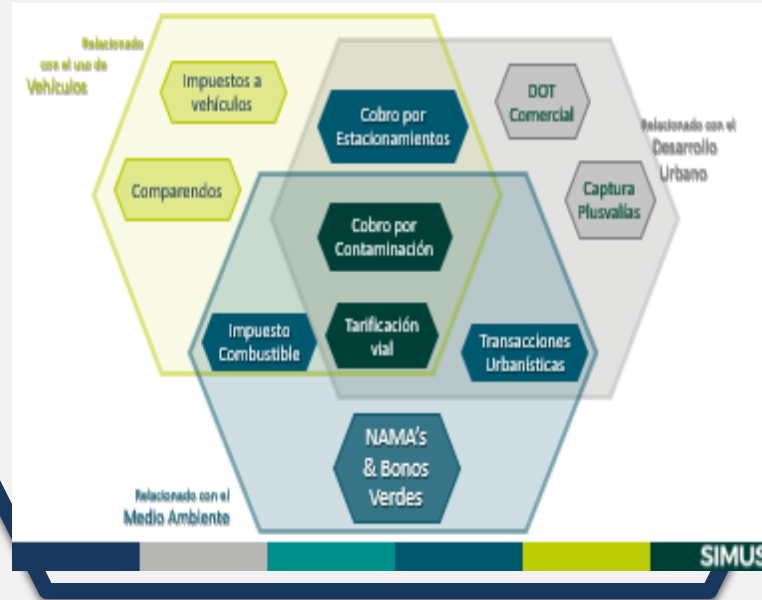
Relacionado con el uso de Vehículos

Impuestos a vehículos

Cobro por Estacionamientos

DOT Comercial

Relacionado con el Desarrollo Urbano

Comparendos

Captura Plusvalías

Cobro por Contaminación

Impuesto Combustible

Tarificación vial

Transacciones Urbanísticas

NAMA's & Bonos Verdes

Relacionado con el Medio Ambiente

SIMUS